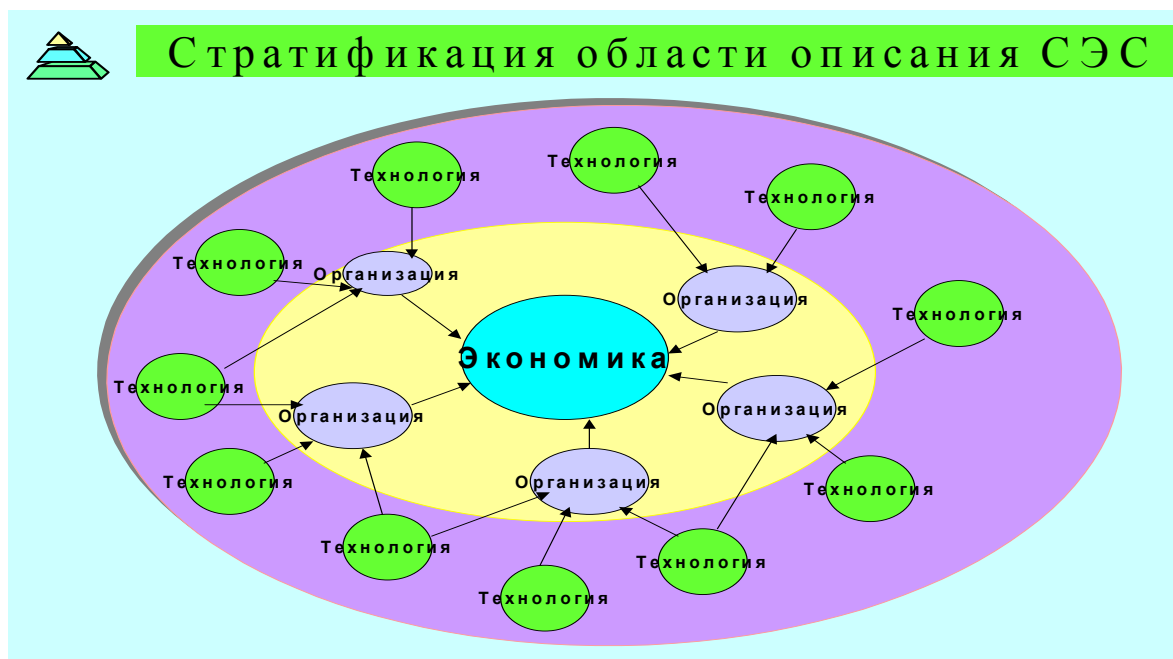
Стратификация области описания СЭС

Технология

Технология

Технология

Технология

Организация

Организация

Технология

Экономика

Технология

Технология

Организация

Организация

Технология

Организация

Технология

Технология

Технология

Технология

Технология